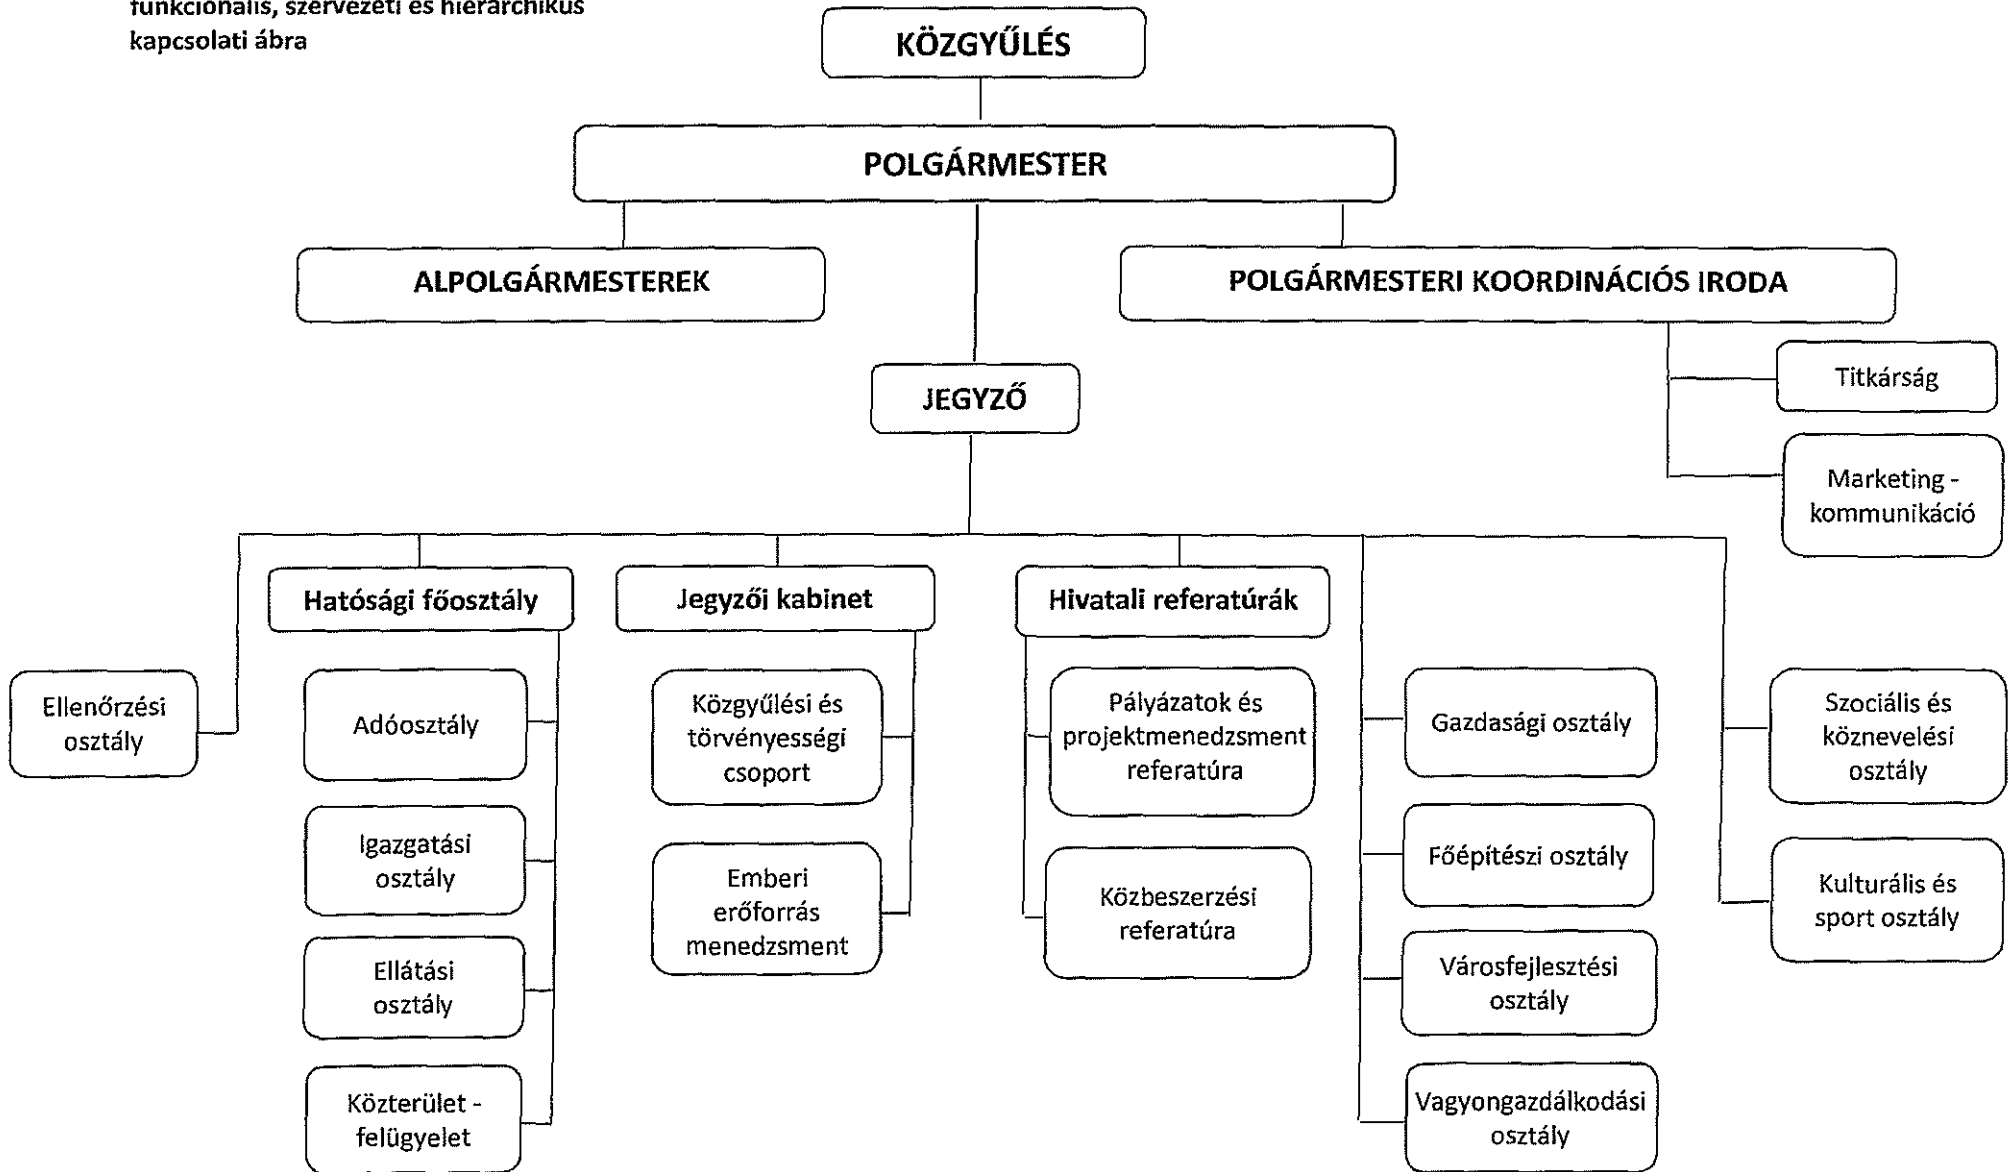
funkcionális, szervezeti és hierarchikus kapcsolati ábra

KÖZGYŰLÉS

POLGÁRMESTER

ALPOLGÁRMESTEREK

POLGÁRMESTERI KOORDINÁCIÓS IRODA

Titkárság

Marketing - kommunikáció

JEGYZŐ

Ellenőrzési osztály

Hatósági főosztály

Adóosztály

Igazgatási osztály

Ellátási osztály

Közterület - felügyelet

Jegyzői kabinet

Közgyűlési és törvényességi csoport

Emberi erőforrás menedzsment

Hivatali referatúrák

Pályázatok és projektmenedzsment referatúra

Közbeszerzési referatúra

Gazdasági osztály

Főépítészi osztály

Városfejlesztési osztály

Vagyongazdálkodási osztály

Szociális és köznevelési osztály

Kulturális és sport osztály